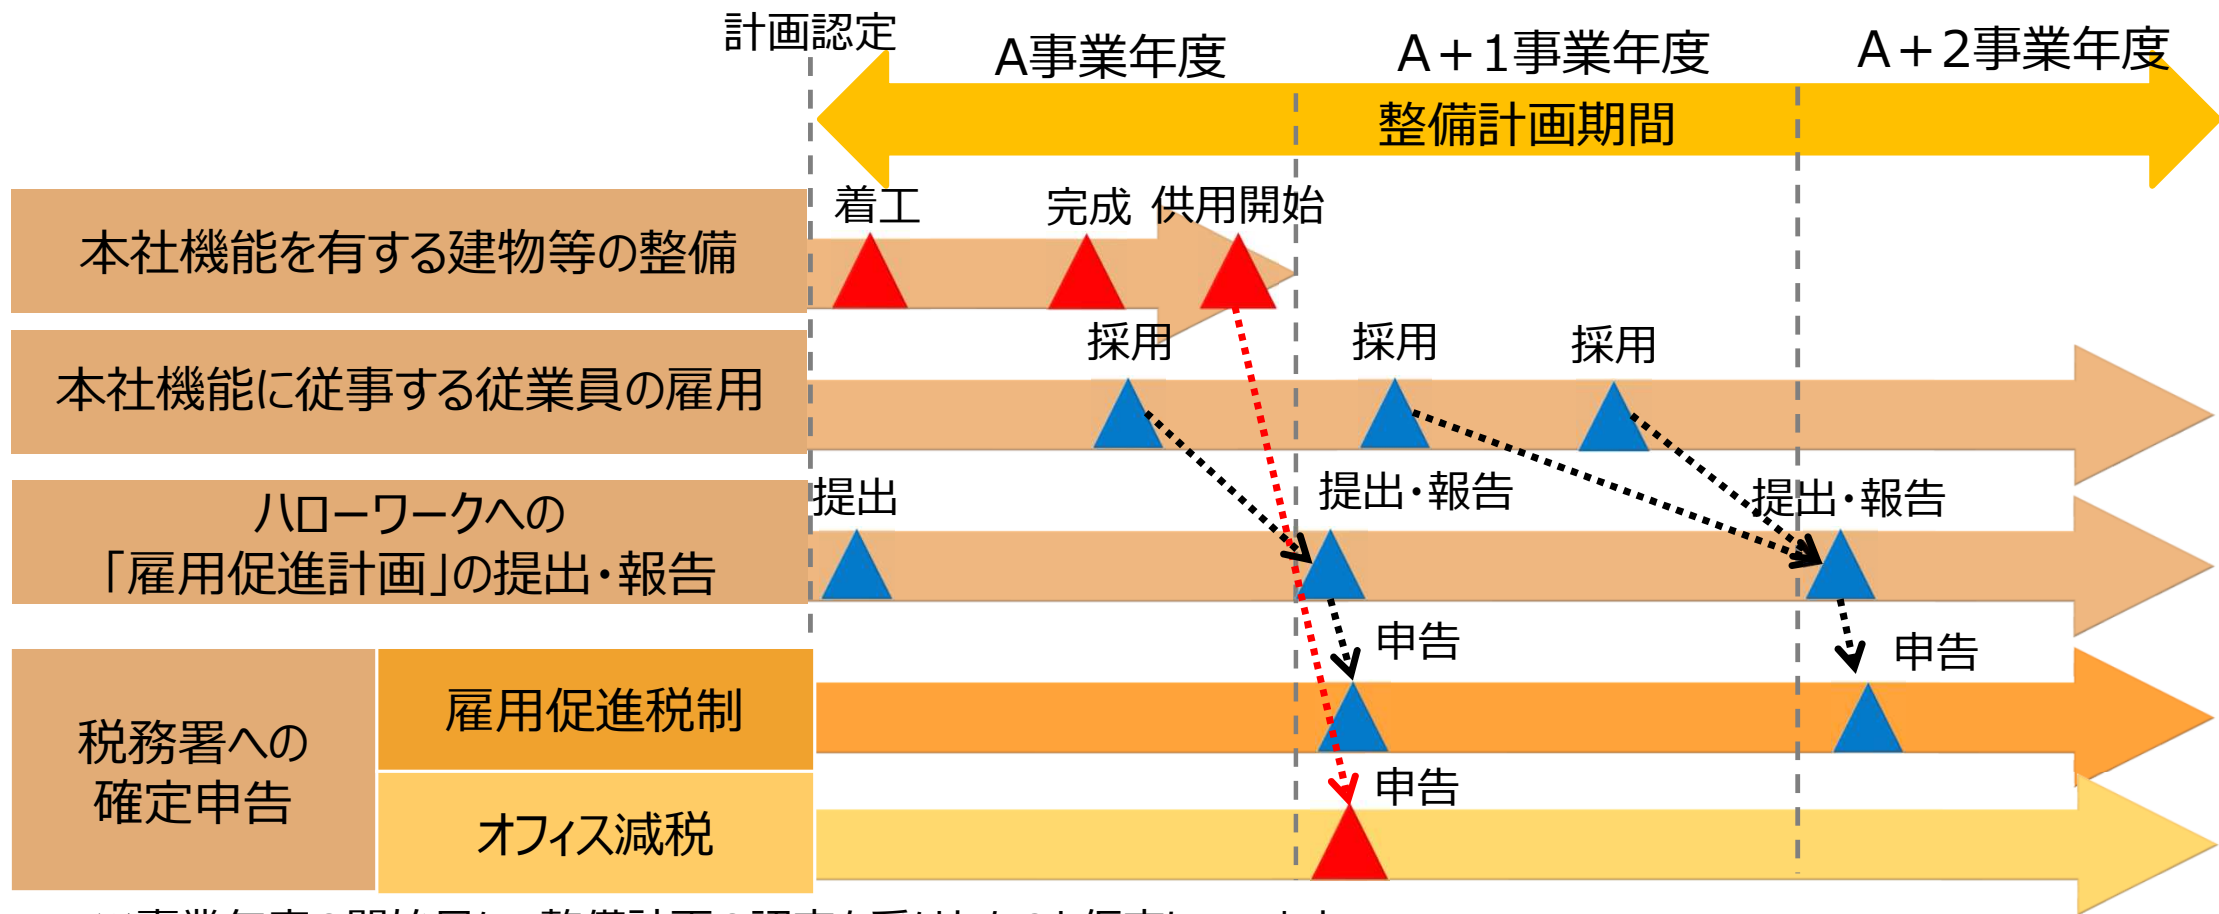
計画認定

A事業年度

A＋1事業年度

A＋2事業年度

整備計画期間

本社機能を有する建物等の整備

着工

完成

供用開始

本社機能に従事する従業員の雇用

採用

採用

採用

ハローワークへの
「雇用促進計画」の提出・報告

提出

提出・報告

提出・報告

税務署への
確定申告

雇用促進税制

申告

申告

オフィス減税

申告

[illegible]